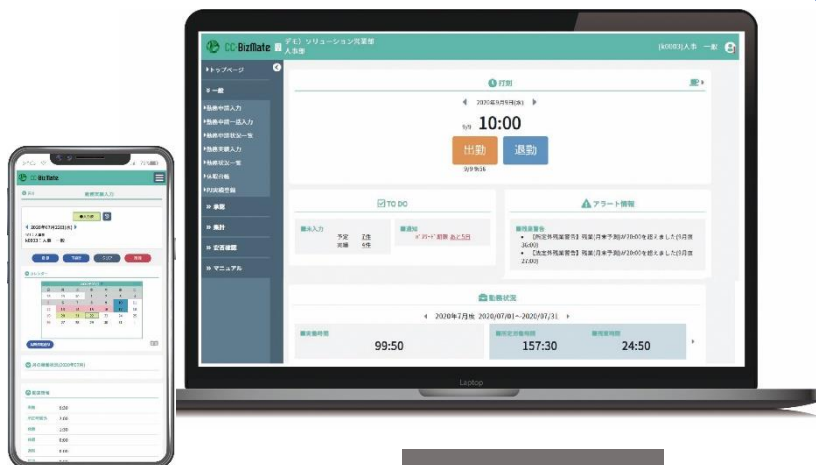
CC-BizMate
デモ）ソリューション営業部
人事部
[60003]人事 一郎
トップページ
一般
勤務申請入力
勤務申請一括入力
勤務申請状況一覧
勤務実績入力
勤務状況一覧
休暇付与
PJ実績登録
承認
集計
管理機能
マニュアル
打刻
2020年9月9日(水)
9/9
10:00
出勤
退勤
TO DO
アラート情報
予定
実績
99:50
157:30
24:50
2020年7月度 2020/07/01～2020/07/31
勤務状況
Laptop
CC-BizMate
勤務実績入力
2020年07月22日(水)
カレンダー